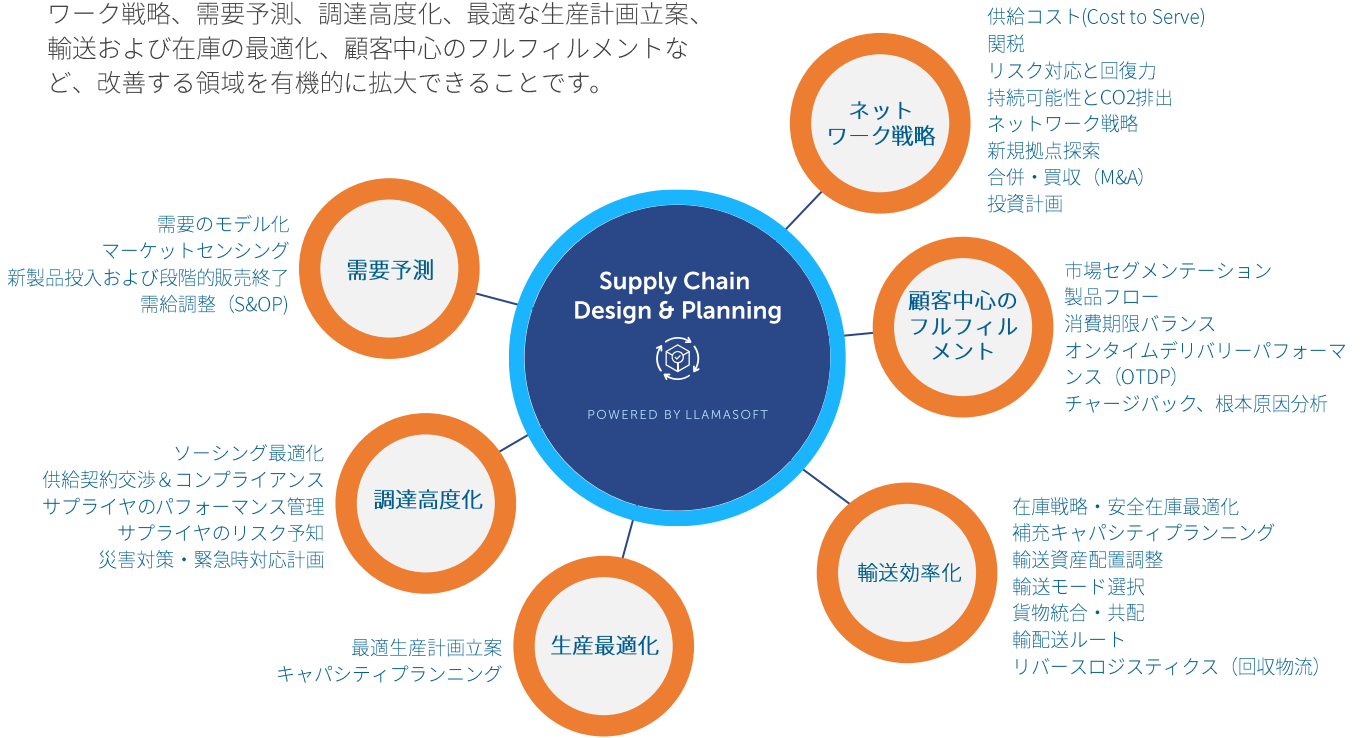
ワーク戦略、需要予測、調達高度化、最適な生産計画立案、輸送および在庫の最適化、顧客中心のフルフィルメントなど、改善する領域を有機的に拡大できることです。

ネットワーク戦略

供給コスト(Cost to Serve)
関税
リスク対応と回復力
持続可能性とCO2排出
ネットワーク戦略
新規拠点探索
合併・買収（M&A）
投資計画

需要予測

需要のモデル化
マーケットセンシング
新製品投入および段階的販売終了
需給調整（S&OP）

Supply Chain Design & Planning

POWERED BY LLAMASOFT

顧客中心のフルフィルメント

市場セグメンテーション
製品フロー
消費期限バランス
オンタイムデリバリーパフォーマンス（OTDP）
チャージバック、根本原因分析

調達高度化

ソーシング最適化
供給契約交渉＆コンプライアンス
サプライヤのパフォーマンス管理
サプライヤのリスク予知
災害対策・緊急時対応計画

輸送効率化

在庫戦略・安全在庫最適化
補充キャパシティプランニング
輸送資産配置調整
輸送モード選択
貨物統合・共配
輸配送ルート
リバースロジスティクス（回収物流）

生産最適化

最適生産計画立案
キャパシティプランニング